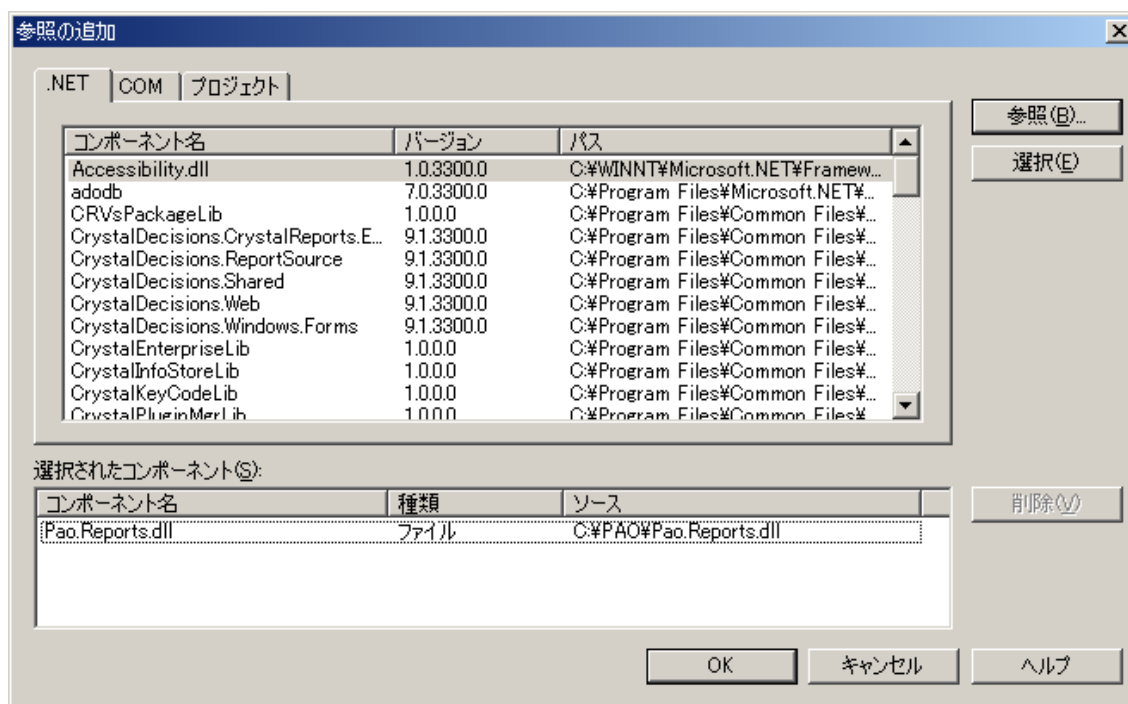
参照の追加

.NET | COM | プロジェクト

| コンポーネント名 | バージョン | パス |
|---|---|---|
| Accessibility.dll | 1.0.3300.0 | C:¥WINNT¥Microsoft.NET¥Framew... |
| adodb | 7.0.3300.0 | C:¥Program Files¥Microsoft.NET¥... |
| CRVsPackageLib | 1.0.0.0 | C:¥Program Files¥Common Files¥... |
| CrystalDecisions.CrystalReports.E... | 9.1.3300.0 | C:¥Program Files¥Common Files¥... |
| CrystalDecisions.ReportSource | 9.1.3300.0 | C:¥Program Files¥Common Files¥... |
| CrystalDecisions.Shared | 9.1.3300.0 | C:¥Program Files¥Common Files¥... |
| CrystalDecisions.Web | 9.1.3300.0 | C:¥Program Files¥Common Files¥... |
| CrystalDecisions.Windows.Forms | 9.1.3300.0 | C:¥Program Files¥Common Files¥... |
| CrystalEnterpriseLib | 1.0.0.0 | C:¥Program Files¥Common Files¥... |
| CrystalInfoStoreLib | 1.0.0.0 | C:¥Program Files¥Common Files¥... |
| CrystalKeyCodeLib | 1.0.0.0 | C:¥Program Files¥Common Files¥... |
| CrystalPluginMgrLib | 1.0.0.0 | C:¥Program Files¥Common Files¥... |

参照(B)...
選択(E)

選択されたコンポーネント(S):

| コンポーネント名 | 種類 | ソース |
|---|---|---|
| Pao.Reports.dll | ファイル | C:¥PAO¥Pao.Reports.dll |

削除(V)

OK キャンセル ヘルプ